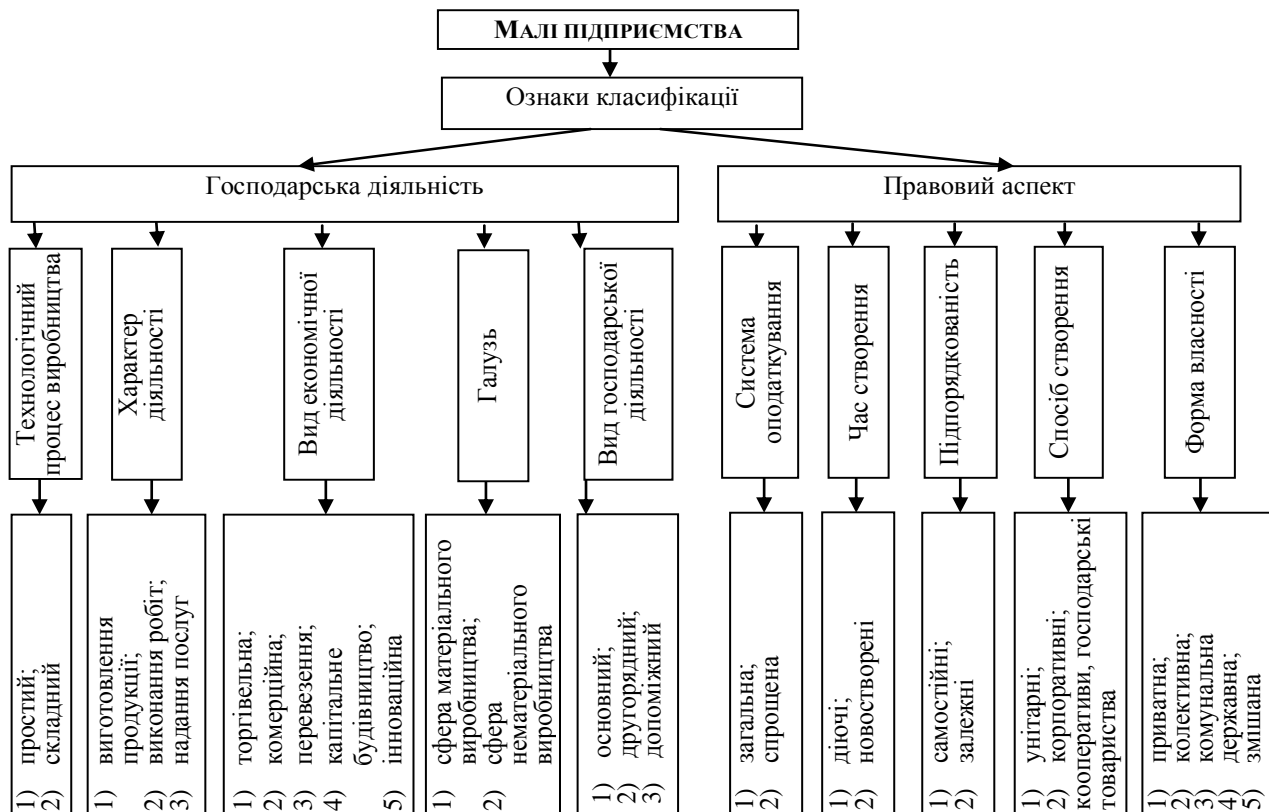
МАЛІ ПІДПРИЄМСТВА

Ознаки класифікації

Господарська діяльність

Правовий аспект

Технологічний процес виробництва

1) простий;
2) складний

Характер діяльності

1) виготовлення продукції;
2) виконання робіт;
3) надання послуг

Вид економічної діяльності

1) торгівельна;
2) комерційна;
3) перевезення;
4) капітальне будівництво;
5) інноваційна

Галузь

1) сфера матеріального виробництва;
2) сфера нематеріального виробництва

Вид господарської діяльності

1) основний;
2) другорядний;
3) допоміжний

Система оподаткування

1) загальна;
2) спрощена

Час створення

1) діючі;
2) новостворені

Підпорядкованість

1) самостійні;
2) залежні

Спосіб створення

1) унітарні;
2) корпоративні; кооперативи, господарські товариства

Форма власності

1) приватна;
2) колективна;
3) комунальна
4) державна;
5) змішана